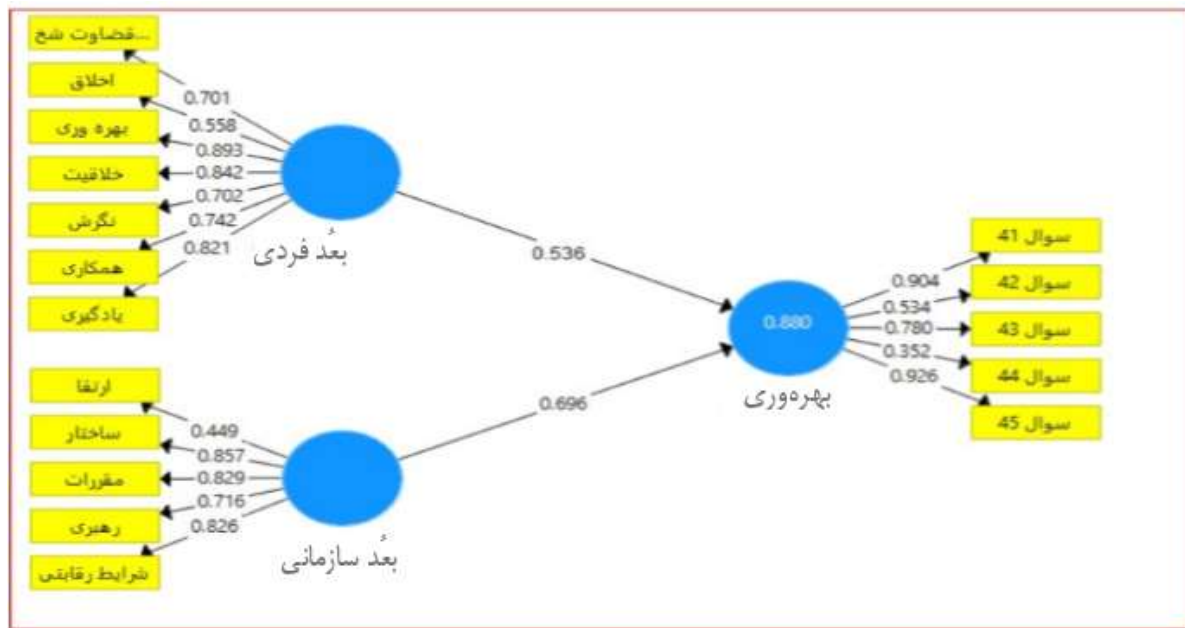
قضاوت شخ...
اخلاق
بهره وری
خلاقیت
نگرش
همکاری
یادگیری

0.701
0.558
0.893
0.842
0.702
0.742
0.821

بعُد فردی

0.536

ارتقا
ساختار
مقررات
رهبری
شرایط رقابتی

0.449
0.857
0.829
0.716
0.826

بعُد سازمانی

0.696

0.880
بهره‌وری

0.904
0.534
0.780
0.352
0.926

سوال 41
سوال 42
سوال 43
سوال 44
سوال 45